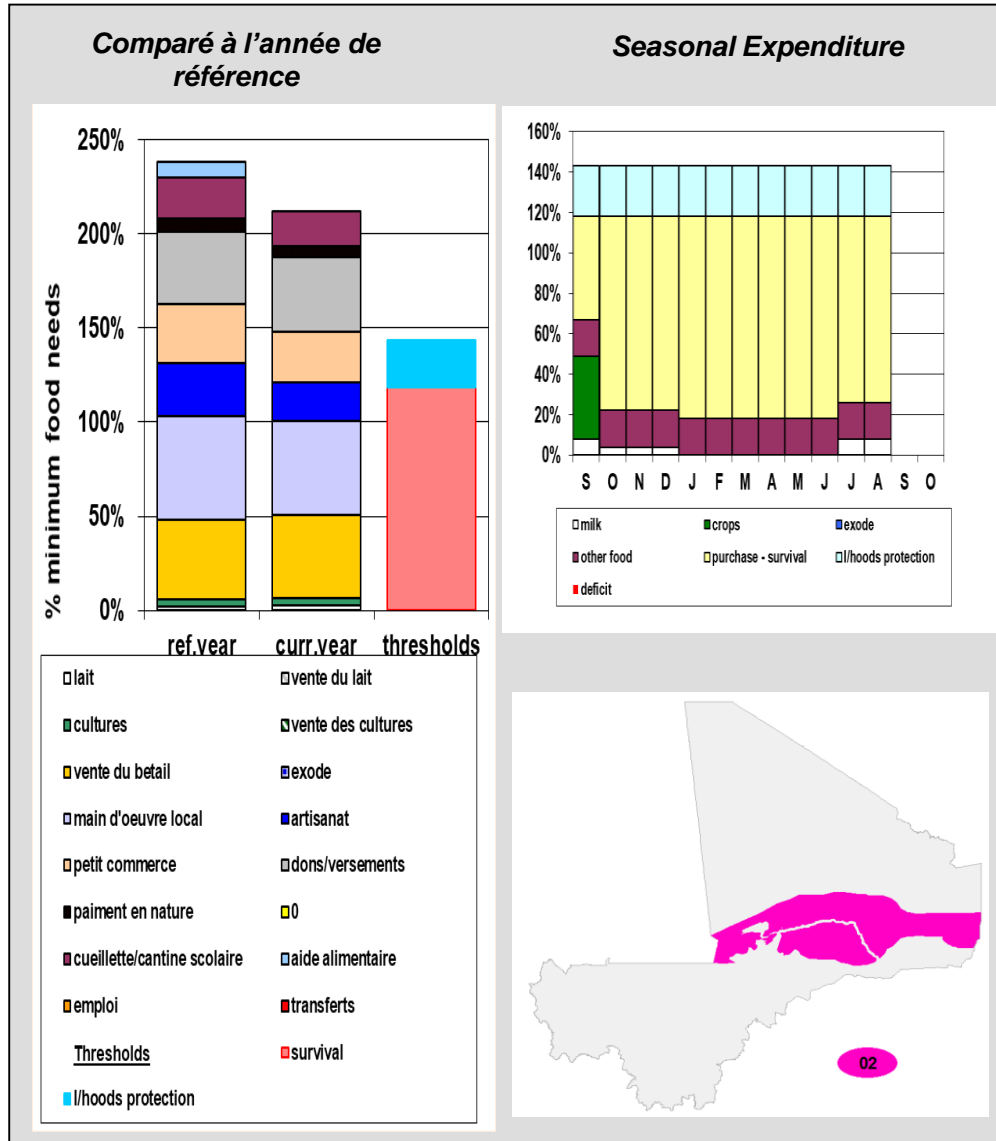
Comparé à l'année de référence

Seasonal Expenditure

250%
200%
150%
100%
50%
0%
% minimum food needs

ref.year
curr.year
thresholds

lait
vente du lait
cultures
vente des cultures
vente du betail
exode
main d'oeuvre local
artisanat
petit commerce
dons/versements
paiment en nature
0
cueillette/cantine scolaire
aide alimentaire
emploi
transferts
Thresholds
survival
l/hoods protection

160%
140%
120%
100%
80%
60%
40%
20%
0%

S O N D J F M A M J J A S O

milk
crops
exode
other food
purchase - survival
l/hoods protection
deficit

02